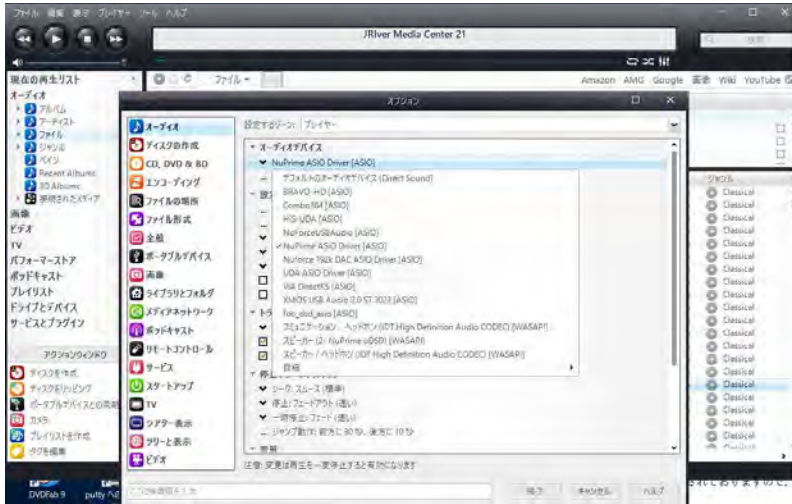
ファイル 編集 表示 プレイヤー ツール ヘルプ

JRiver Media Center 21

検索

現在の再生リスト
オーディオ
アルバム
アーティスト
ファイル
ジャンル
パイン
Recent Albums
3D Albums
参照されたメディア
画像
ビデオ
TV
パフォーマーストア
ポッドキャスト
プレイリスト
ドライブとデバイス
サービスとプラグイン

アクションウィンドウ
ディスクを作成
ディスクをリッピング
ポータブルデバイスとの同期
カメラ
プレイリストを作成
タグを編集

ファイル

Amazon AMG Google 楽天 Wiki YouTube

オプション

オーディオ
ディスクの作成
CD, DVD & BD
エンコーディング
ファイルの場所
ファイル形式
全般
ポータブルデバイス
画像
ライブラリとフォルダ
メディアネットワーク
ポッドキャスト
リモートコントロール
サービス
スタートアップ
TV
シアター表示
ツリーと表示
ビデオ

設定するゾーン: プレイヤー

オーディオデバイス
NuPrime ASIO Driver [ASIO]
デフォルトのオーディオデバイス (Direct Sound)
BRAVO-HD [ASIO]
Combo384 [ASIO]
HS-UDA [ASIO]
NuForceUSBAudio [ASIO]
✓ NuPrime ASIO Driver [ASIO]
Nuforce 192k DAC ASIO Driver [ASIO]
UDA ASIO Driver [ASIO]
WA DirectKS [ASIO]
XMOS USB Audio 2.0 ST 3023 [ASIO]
foo_dsd_asio [ASIO]
コミュニケーション ヘッドホン (IDT High Definition Audio CODEC) [WASAPI]
スピーカー (2- NuPrime uDSD) [WASAPI]
スピーカー / ヘッドホン (IDT High Definition Audio CODEC) [WASAPI]
詳細

シーク: スムーズ (標準)
停止: フェードアウト (短い)
一時停止: フェード (短い)
ジャンプ動作: 前方に 30 秒、後方に 10 秒

注意: 変更は再生を一度停止すると有効になります

OK キャンセル ヘルプ

ジャンル
Classical
Classical
Classical
Classical
Classical
Classical
Classical
Classical
Classical
Classical
Classical
Classical
Classical
Classical
Classical
Classical
Classical
Classical
Classical
Classical

されておりませんで

DVDFab 9
putty